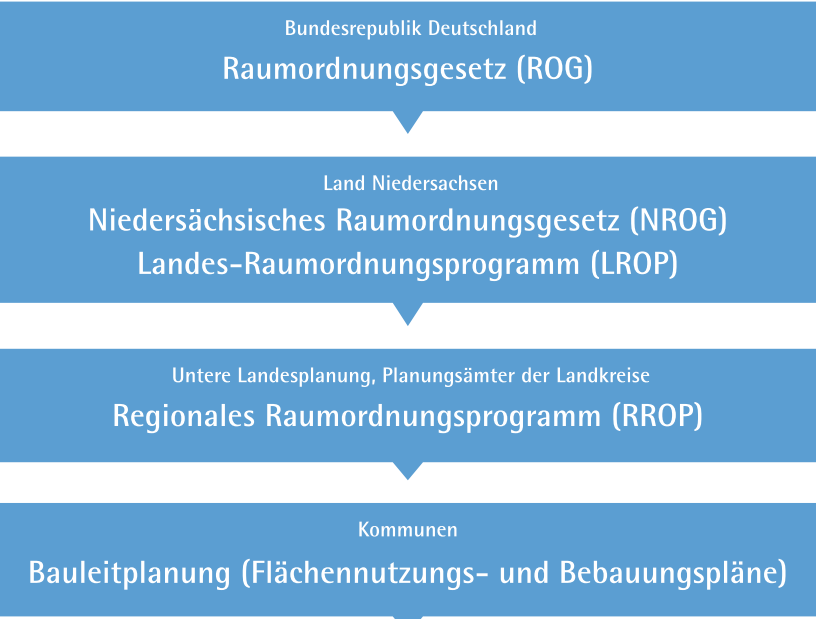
Bundesrepublik Deutschland
Raumordnungsgesetz (ROG)

Land Niedersachsen
Niedersächsisches Raumordnungsgesetz (NROG)
Landes-Raumordnungsprogramm (LROP)

Untere Landesplanung, Planungsämter der Landkreise
Regionales Raumordnungsprogramm (RROP)

Kommunen
Bauleitplanung (Flächennutzungs- und Bebauungspläne)